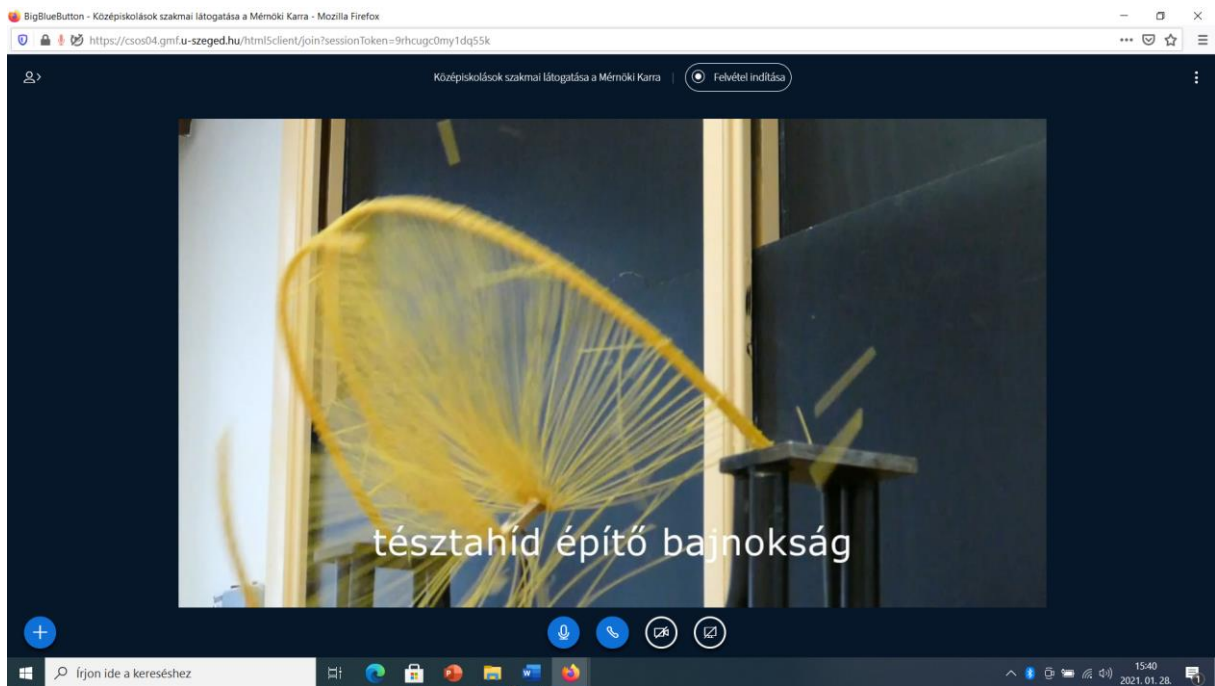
BigBlueButton - Középiskolások szakmai látogatása a Mérnöki Karra - Mozilla Firefox

https://csos04.gmf.u-szeged.hu/html5client/join?sessionToken=9rhcugc0my1dq55k

Középiskolások szakmai látogatása a Mérnöki Karra

Felvétel indítása

tésztahíd építő bajnokság

Írjon ide a kereséshez

15:40
2021. 01. 28.